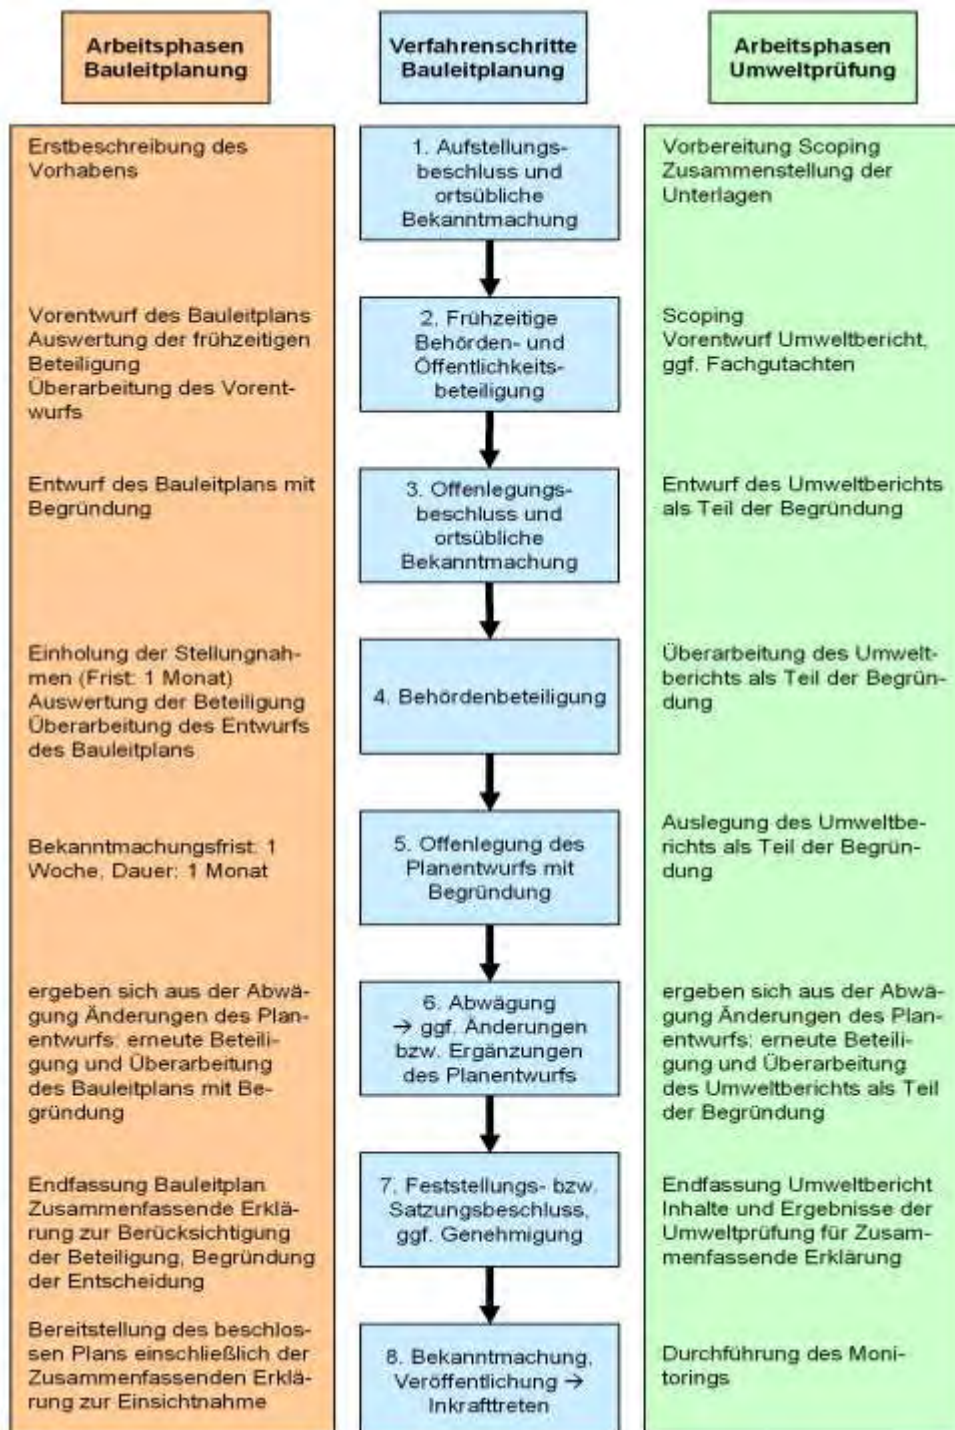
Arbeitsphasen Bauleitplanung

Verfahrenschritte Bauleitplanung

Arbeitsphasen Umweltprüfung

Erstbeschreibung des Vorhabens

1. Aufstellungsbeschluss und ortsübliche Bekanntmachung

Vorbereitung Scoping Zusammenstellung der Unterlagen

Vorentwurf des Bauleitplans Auswertung der frühzeitigen Beteiligung Überarbeitung des Vorentwurfs

2. Frühzeitige Behörden- und Öffentlichkeitsbeteiligung

Scoping Vorentwurf Umweltbericht, ggf. Fachgutachten

Entwurf des Bauleitplans mit Begründung

3. Offenlegungsbeschluss und ortsübliche Bekanntmachung

Entwurf des Umweltberichts als Teil der Begründung

Einholung der Stellungnahmen (Frist: 1 Monat) Auswertung der Beteiligung Überarbeitung des Entwurfs des Bauleitplans

4. Behördenbeteiligung

Überarbeitung des Umweltberichts als Teil der Begründung

Bekanntmachungsfrist: 1 Woche, Dauer: 1 Monat

5. Offenlegung des Planentwurfs mit Begründung

Auslegung des Umweltberichts als Teil der Begründung

ergeben sich aus der Abwägung Änderungen des Planentwurfs: erneute Beteiligung und Überarbeitung des Bauleitplans mit Begründung

6. Abwägung → ggf. Änderungen bzw. Ergänzungen des Planentwurfs

ergeben sich aus der Abwägung Änderungen des Planentwurfs: erneute Beteiligung und Überarbeitung des Umweltberichts als Teil der Begründung

Endfassung Bauleitplan Zusammenfassende Erklärung zur Berücksichtigung der Beteiligung, Begründung der Entscheidung

7. Feststellungs- bzw. Satzungsbeschluss, ggf. Genehmigung

Endfassung Umweltbericht Inhalte und Ergebnisse der Umweltprüfung für Zusammenfassende Erklärung

Bereitstellung des beschlossen Plans einschließlich der Zusammenfassenden Erklärung zur Einsichtnahme

8. Bekanntmachung, Veröffentlichung → Inkrafttreten

Durchführung des Monitorings